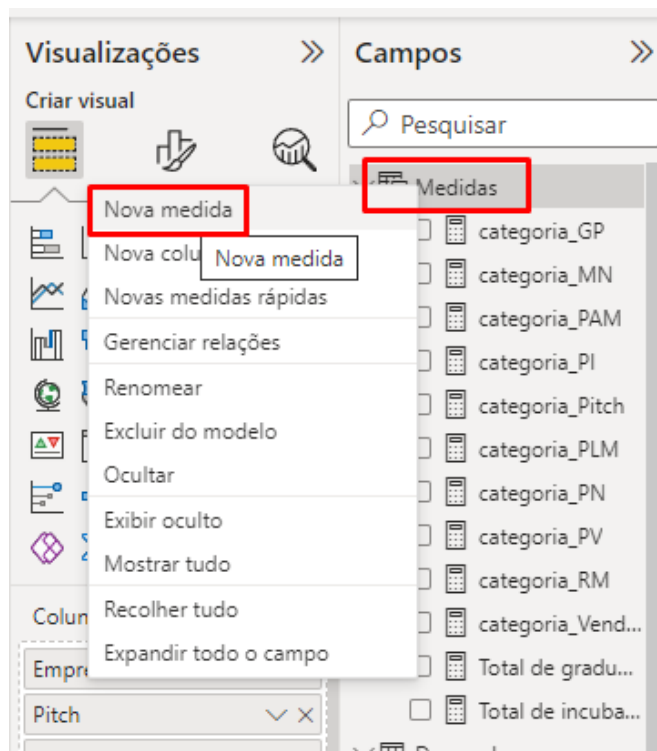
Visualizações »
Criar visual

Campos »
Pesquisar
Medidas
categoria_GP
categoria_MN
categoria_PAM
categoria_PI
categoria_Pitch
categoria_PLM
categoria_PN
categoria_PV
categoria_RM
categoria_Vend...
Total de gradu...
Total de incuba...

Nova medida
Nova colu
Nova medida
Novas medidas rápidas
Gerenciar relações
Renomear
Excluir do modelo
Ocultar
Exibir oculto
Mostrar tudo
Recolher tudo
Expandir todo o campo

Colun
Empre
Pitch